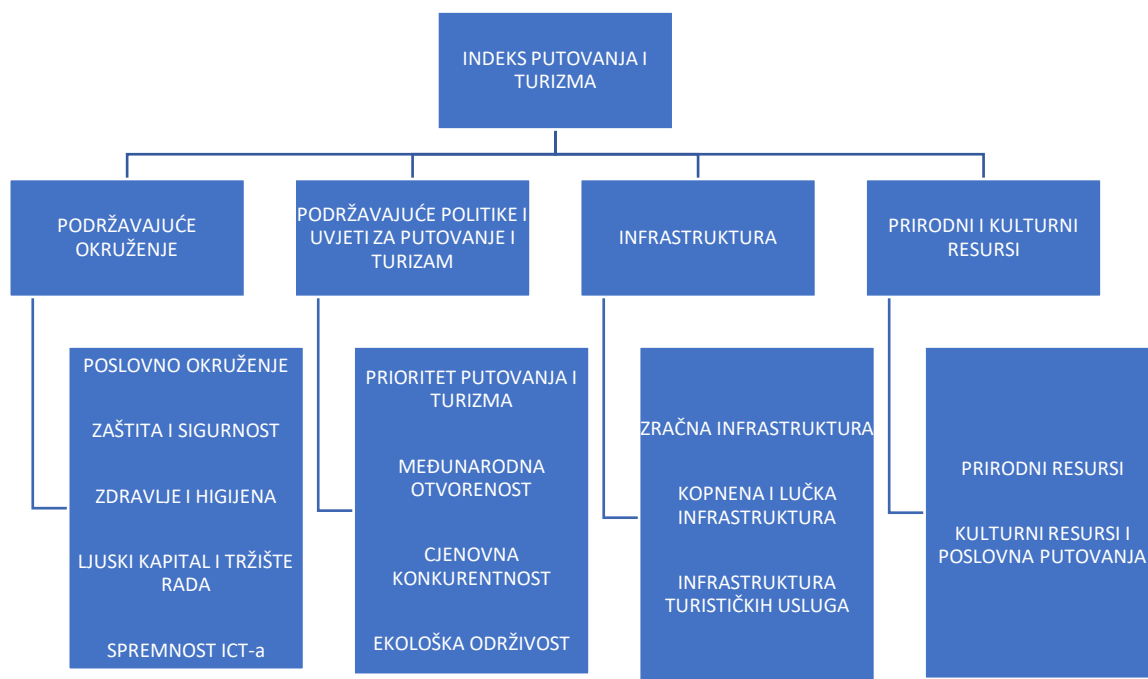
INDEKS PUTOVANJA I TURIZMA

PODRŽAVAJUĆE OKRUŽENJE

PODRŽAVAJUĆE POLITIKE I UVJETI ZA PUTOVANJE I TURIZAM

INFRASTRUKTURA

PRIRODNI I KULTURNI RESURSI

POSLOVNO OKRUŽENJE

ZAŠTITA I SIGURNOST

ZDRAVLJE I HIGIJENA

LJUSKI KAPITAL I TRŽIŠTE RADA

SPREMNOST ICT-a

PRIORITET PUTOVANJA I TURIZMA

MEĐUNARODNA OTVORENOST

CJENOVNA KONKURENTNOST

EKOLOŠKA ODRŽIVOST

ZRAČNA INFRASTRUKTURA

KOPNENA I LUČKA INFRASTRUKTURA

INFRASTRUKTURA TURISTIČKIH USLUGA

PRIRODNI RESURSI

KULTURNI RESURSI I POSLOVNA PUTOVANJA